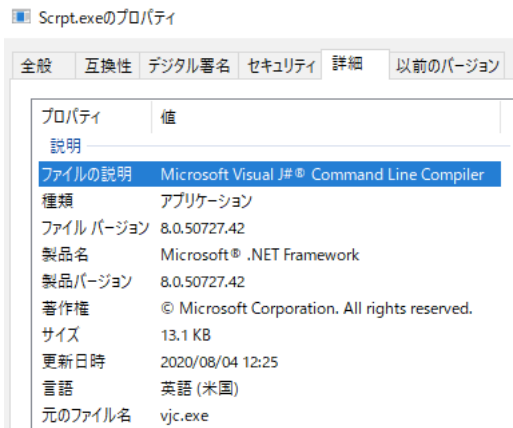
Scrpt.exeのプロパティ

全般 | 互換性 | デジタル署名 | セキュリティ | 詳細 | 以前のバージョン

| プロパティ | 値 |
|---|---|
| 説明 | |
| ファイルの説明 | Microsoft Visual J#® Command Line Compiler |
| 種類 | アプリケーション |
| ファイル バージョン | 8.0.50727.42 |
| 製品名 | Microsoft® .NET Framework |
| 製品バージョン | 8.0.50727.42 |
| 著作権 | © Microsoft Corporation. All rights reserved. |
| サイズ | 13.1 KB |
| 更新日時 | 2020/08/04 12:25 |
| 言語 | 英語 (米国) |
| 元のファイル名 | vjc.exe |